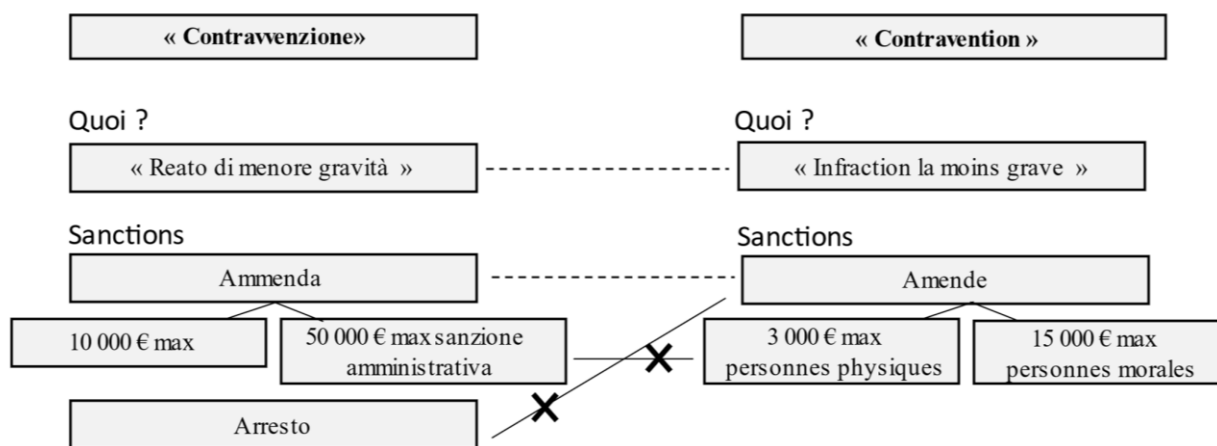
« Contravvenzione»

« Contravention »

Quoi ?

« Reato di menore gravità »

Quoi ?

« Infraction la moins grave »

Sanctions

Ammenda

10 000 € max

50 000 € max sanzione amministrativa

Arresto

Sanctions

Amende

3 000 € max personnes physiques

15 000 € max personnes morales